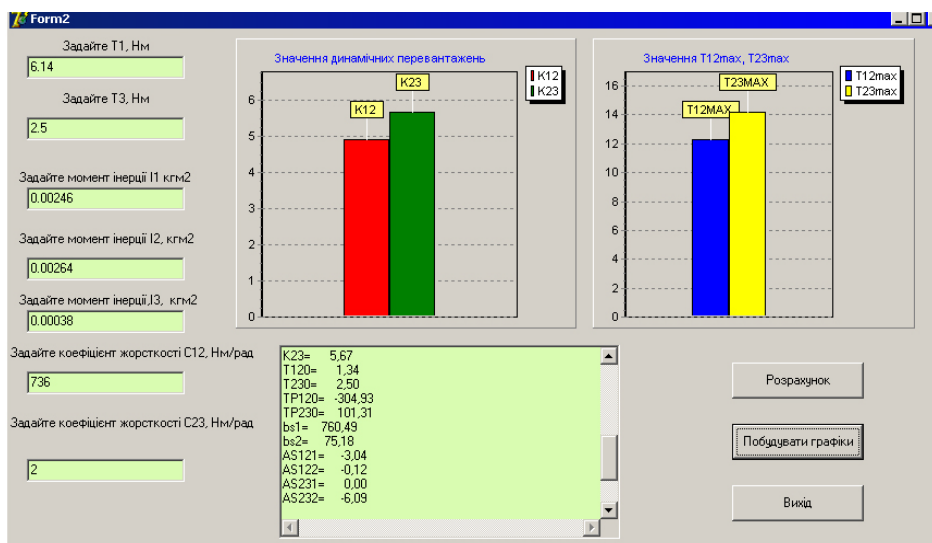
Form2

Задайте Т1, Нм
6.14
Задайте Т3, Нм
2.5
Задайте момент інерції І1 кгм2
0.00246
Задайте момент інерції І2, кгм2
0.00264
Задайте момент інерції,І3, кгм2
0.00038
Задайте коефіцієнт жорсткості С12, Нм/рад
736
Задайте коефіцієнт жорсткості С23, Нм/рад
2

Значення динамічних перевантажень
K12
K23
K12
K23
0
1
2
3
4
5
6

Значення T12max, T23max
T12max
T23max
T12MAX
T23MAX
0
2
4
6
8
10
12
14
16

K23= 5,67
T120= 1,34
T230= 2,50
TP120= -304,93
TP230= 101,31
bs1= 760,49
bs2= 75,18
AS121= -3,04
AS122= -0,12
AS231= 0,00
AS232= -6,09

Розрахунок
Побудувати графіки
Вихід